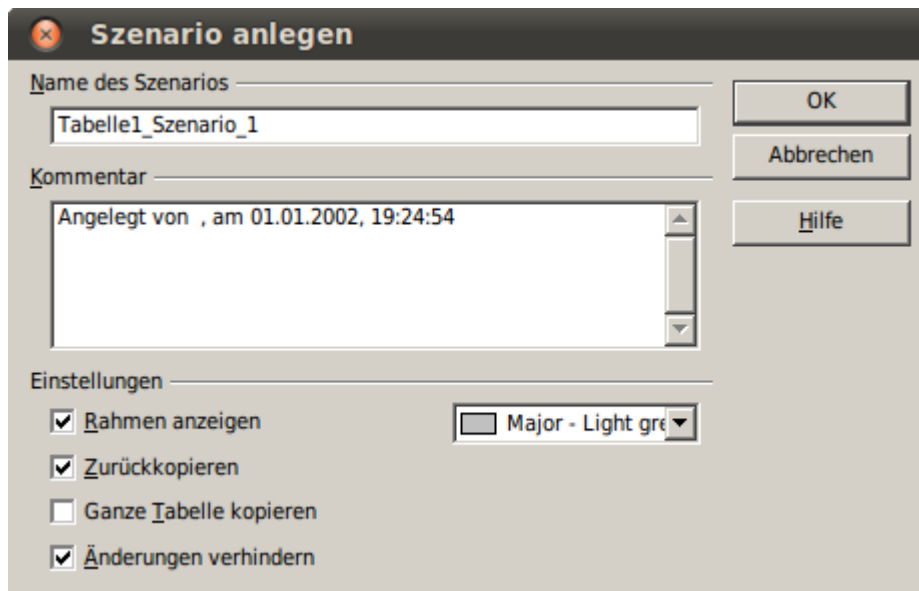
Szenario anlegen

Name des Szenarios

Tabelle1_Szenario_1

Kommentar

Angelegt von , am 01.01.2002, 19:24:54

Einstellungen

Rahmen anzeigen

Major - Light gre

Zurückkopieren

Ganze Tabelle kopieren

Änderungen verhindern

OK

Abbrechen

Hilfe